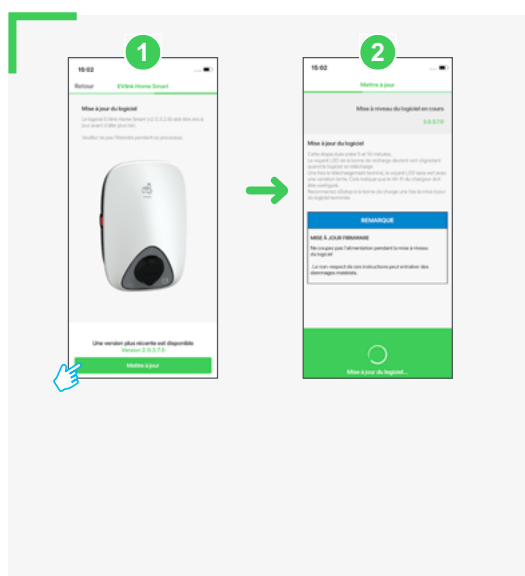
1

15:02

Retour EVlink Home Smart

Mise à jour du logiciel

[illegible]

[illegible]

Une version plus récente est disponible
Version 2.0.3.7.0

Mettre à jour

2

15:02

Mettre à jour

Mise à niveau du logiciel en cours
2.0.3.7.0

Mise à jour du logiciel

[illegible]

REMARQUE

MISE À JOUR FIRMWARE

Ne coupez pas l'alimentation pendant la mise à niveau du logiciel

Le non-respect de ces instructions peut entraîner des dommages matériels.

Mise à jour du logiciel...